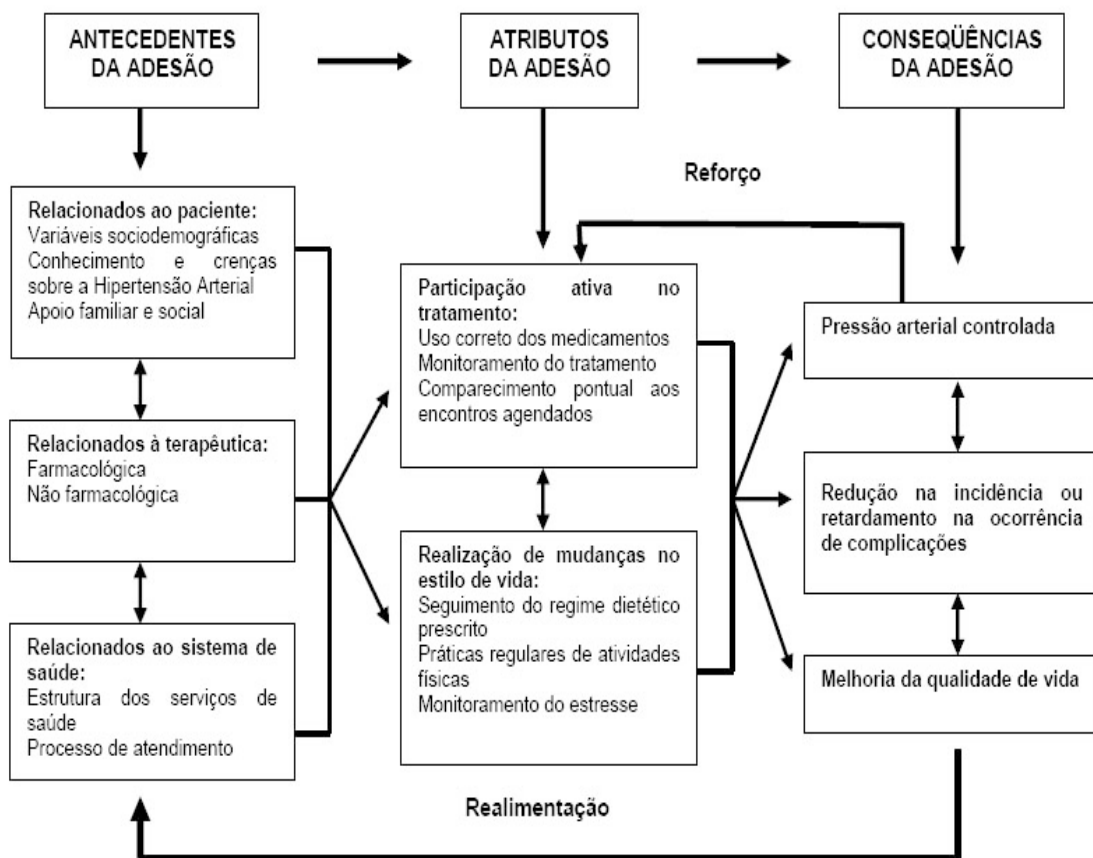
ANTECEDENTES DA ADESÃO

ATRIBUTOS DA ADESÃO

CONSEQÜÊNCIAS DA ADESÃO

Reforço

Relacionados ao paciente:
Variáveis sociodemográficas
Conhecimento e crenças sobre a Hipertensão Arterial
Apoio familiar e social

Relacionados à terapêutica:
Farmacológica
Não farmacológica

Relacionados ao sistema de saúde:
Estrutura dos serviços de saúde
Processo de atendimento

Participação ativa no tratamento:
Uso correto dos medicamentos
Monitoramento do tratamento
Comparecimento pontual aos encontros agendados

Realização de mudanças no estilo de vida:
Seguimento do regime dietético prescrito
Práticas regulares de atividades físicas
Monitoramento do estresse

Pressão arterial controlada

Redução na incidência ou retardamento na ocorrência de complicações

Melhoria da qualidade de vida

Realimentação